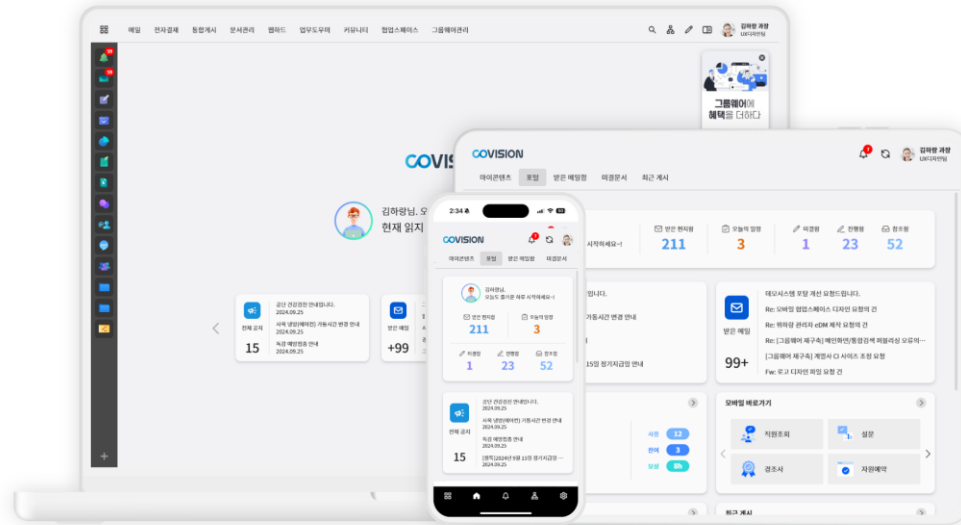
메일 전자결재 통합게시 문서관리 캘린더 업무도우미 커뮤니티 협업스페이스 그룹웨어관리

김하랑 과장
UX디자인팀

그룹웨어에 혜택을 더하다

COVISION

김하랑님, 오
현재 읽지

공지 현재 공지

공문 관공청관 안내합니다.
2024.09.25
사제 생명(해외전) 기동시간 변경 안내
2024.09.25
독감 예방접종 안내
2024.09.25

15

받은 메일
+99

COVISION

김하랑 과장
UX디자인팀

마이콘텐츠 포털 받은 메일함 미결문서 최근 게시

시작하세요~!

받은 편지함 211
오늘의 일정 3
미결함 1
진행함 23
참조함 52

합니다.
가동시간 변경 안내
15일 정기지급일 안내

받은 메일
99+

데모시스템 포탈 개선 요청드립니다.
Re: 모바일 협업스페이스 디자인 요청의 건
Re: 뮤타랑 관리자 eDM 제작 요청의 건
Re: [그룹웨어 재구축] 메인화면/통합검색 퍼블리싱 오류의~
[그룹웨어 재구축] 계정사 CI 사이즈 조정 요청
Fw: 로고 디자인 회의 요청 건

사원 12
판매 3
보상 8h

모바일 바로가기
직원조회
설문
경조사
자원예약

최근 게시

2:34

COVISION

마이콘텐츠 포털 받은 메일함 미결문서

김하랑님,
오늘도 즐거운 하루 시작하세요~!

받은 편지함 211
오늘의 일정 3
미결함 1
진행함 23
참조함 52

현재 공지
공문 관공청관 안내합니다.
2024.09.25
사제 생명(해외전) 기동시간 변경 안내
2024.09.25
독감 예방접종 안내
2024.09.25
[정칙] 2024년 9월 15일 정기지급일 ~
2024.09.25

15